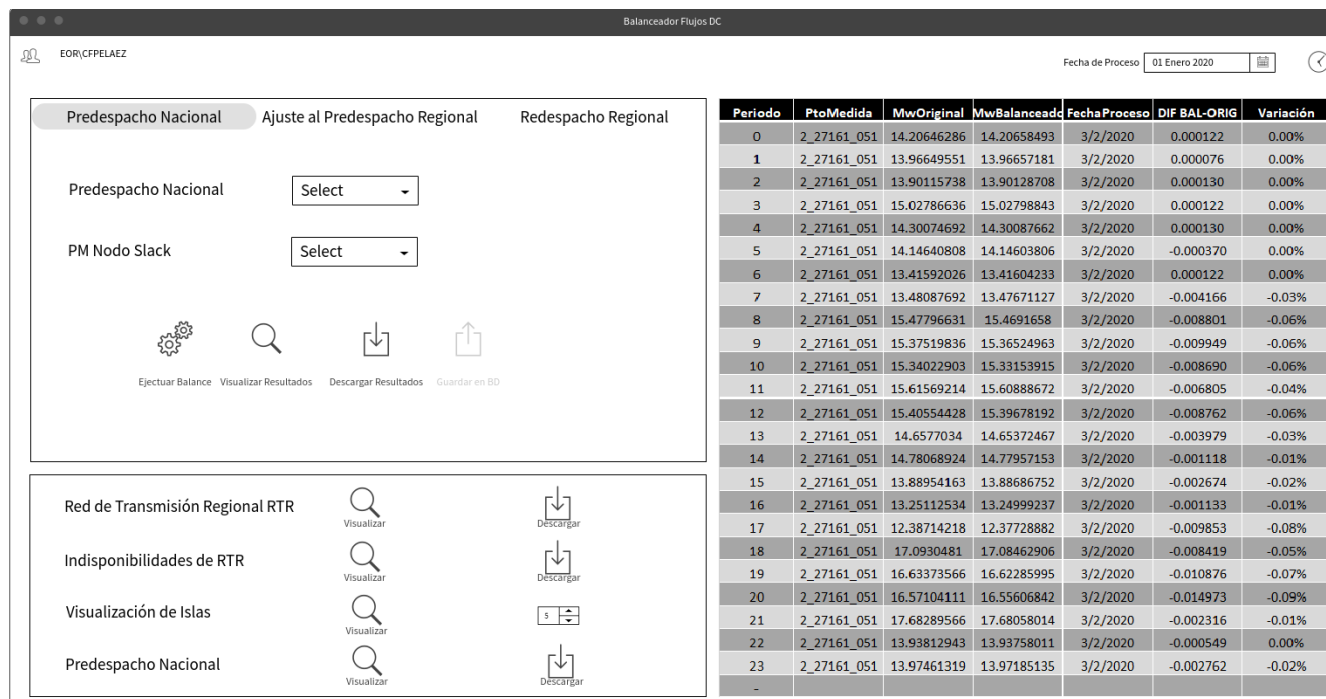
Balanceador Flujos DC

EOR\CFPELAEZ

Fecha de Proceso 01 Enero 2020

Predespacho Nacional Ajuste al Predespacho Regional Redespacho Regional

Predespacho Nacional Select

PM Nodo Slack Select

Ejectuar Balance Visualizar Resultados Descargar Resultados Guardar en BD

Red de Transmisión Regional RTR Visualizar Descargar

Indisponibilidades de RTR Visualizar Descargar

Visualización de Islas Visualizar 5

Predespacho Nacional Visualizar Descargar

| Periodo | PtoMedida | MwOriginal | MwBalanceado | FechaProceso | DIF BAL-ORIG | Variación |
|---|---|---|---|---|---|---|
| 0 | 2_27161_051 | 14.20646286 | 14.20658493 | 3/2/2020 | 0.000122 | 0.00% |
| 1 | 2_27161_051 | 13.96649551 | 13.96657181 | 3/2/2020 | 0.000076 | 0.00% |
| 2 | 2_27161_051 | 13.90115738 | 13.90128708 | 3/2/2020 | 0.000130 | 0.00% |
| 3 | 2_27161_051 | 15.02786636 | 15.02798843 | 3/2/2020 | 0.000122 | 0.00% |
| 4 | 2_27161_051 | 14.30074692 | 14.30087662 | 3/2/2020 | 0.000130 | 0.00% |
| 5 | 2_27161_051 | 14.14640808 | 14.14603806 | 3/2/2020 | -0.000370 | 0.00% |
| 6 | 2_27161_051 | 13.41592026 | 13.41604233 | 3/2/2020 | 0.000122 | 0.00% |
| 7 | 2_27161_051 | 13.48087692 | 13.47671127 | 3/2/2020 | -0.004166 | -0.03% |
| 8 | 2_27161_051 | 15.47796631 | 15.4691658 | 3/2/2020 | -0.008801 | -0.06% |
| 9 | 2_27161_051 | 15.37519836 | 15.36524963 | 3/2/2020 | -0.009949 | -0.06% |
| 10 | 2_27161_051 | 15.34022903 | 15.33153915 | 3/2/2020 | -0.008690 | -0.06% |
| 11 | 2_27161_051 | 15.61569214 | 15.60888672 | 3/2/2020 | -0.006805 | -0.04% |
| 12 | 2_27161_051 | 15.40554428 | 15.39678192 | 3/2/2020 | -0.008762 | -0.06% |
| 13 | 2_27161_051 | 14.6577034 | 14.65372467 | 3/2/2020 | -0.003979 | -0.03% |
| 14 | 2_27161_051 | 14.78068924 | 14.77957153 | 3/2/2020 | -0.001118 | -0.01% |
| 15 | 2_27161_051 | 13.88954163 | 13.88686752 | 3/2/2020 | -0.002674 | -0.02% |
| 16 | 2_27161_051 | 13.25112534 | 13.24999237 | 3/2/2020 | -0.001133 | -0.01% |
| 17 | 2_27161_051 | 12.38714218 | 12.37728882 | 3/2/2020 | -0.009853 | -0.08% |
| 18 | 2_27161_051 | 17.0930481 | 17.08462906 | 3/2/2020 | -0.008419 | -0.05% |
| 19 | 2_27161_051 | 16.63373566 | 16.62285995 | 3/2/2020 | -0.010876 | -0.07% |
| 20 | 2_27161_051 | 16.57104111 | 16.55606842 | 3/2/2020 | -0.014973 | -0.09% |
| 21 | 2_27161_051 | 17.68289566 | 17.68058014 | 3/2/2020 | -0.002316 | -0.01% |
| 22 | 2_27161_051 | 13.93812943 | 13.93758011 | 3/2/2020 | -0.000549 | 0.00% |
| 23 | 2_27161_051 | 13.97461319 | 13.97185135 | 3/2/2020 | -0.002762 | -0.02% |
| - | | | | | | |